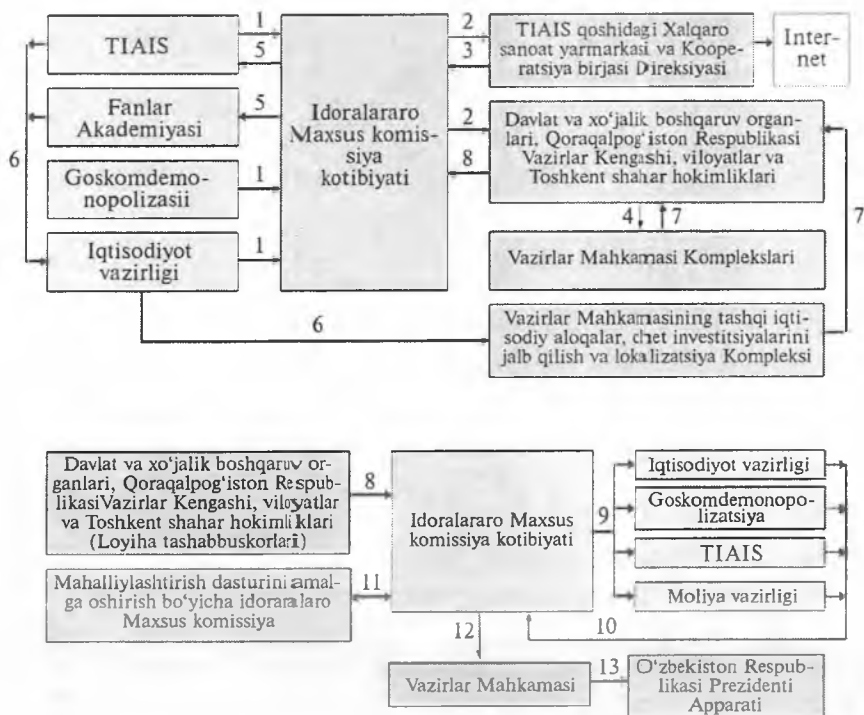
TIAIS

Fanlar Akademiyasi

Goskomdemonopolizasii

Iqtisodiyot vazirligi

Idoralararo Maxsus komissiya kotibiyati

TIAIS qoshidagi Xalqaro sanoat yarmarkasi va Kooperatsiya birjasi Direksiyasi

Internet

Davlat va xo'jalik boshqaruv organlari, Qoraqalpog'iston Respublikasi Vazirlar Kengashi, viloyatlar va Toshkent shahar hokimliklari

Vazirlar Mahkamasi Komplekslari

Vazirlar Mahkamasining tashqi iqtisodiy aloqalar, chet investitsiyalarini jalb qilish va lokalizatsiya Kompleksi

1 5 5 1 1 2 3 2 8 4 7 6 6 7

Davlat va xo'jalik boshqaruv organlari, Qoraqalpog'iston RespublikasiVazirlar Kengashi, viloyatlar va Toshkent shahar hokimliklari (Loyiha tashabbuskorlari)

Idoralararo Maxsus komissiya kotibiyati

Iqtisodiyot vazirligi

Goskomdemonopolizatsiya

TIAIS

Moliya vazirligi

Mahalliylashtirish dasturini amalga oshirish bo'yicha idoralararo Maxsus komissiya

Vazirlar Mahkamasi

O'zbekiston Respublikasi Prezidenti Apparati

8 9 11 10 12 13